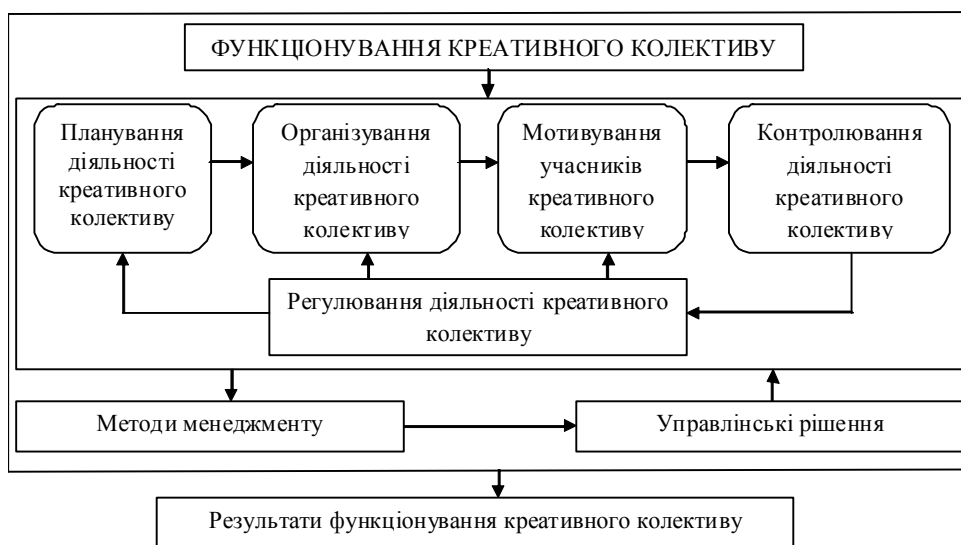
ФУНКЦІОНУВАННЯ КРЕАТИВНОГО КОЛЕКТИВУ

Планування діяльності креативного колективу

Організування діяльності креативного колективу

Мотивування учасників креативного колективу

Контролювання діяльності креативного колективу

Регулювання діяльності креативного колективу

Методи менеджменту

Управлінські рішення

Результати функціонування креативного колективу